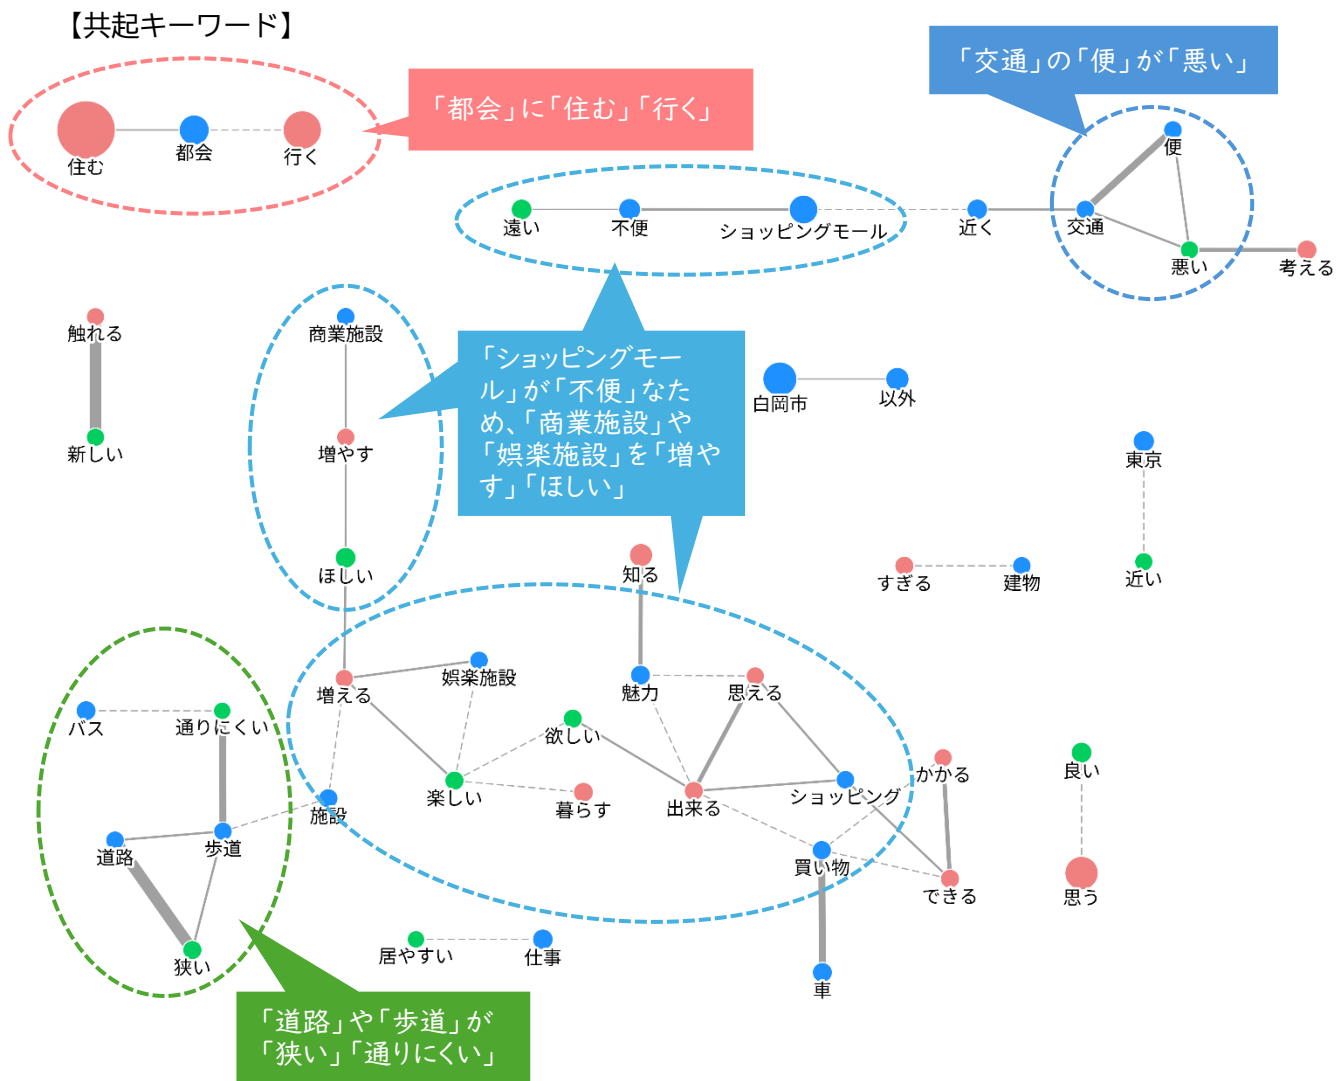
【共起キーワード】

「都会」に「住む」「行く」

住む
都会
行く

「交通」の「便」が「悪い」

便
交通
悪い
考える

遠い
不便
ショッピングモール
近く

触れる
新しい

商業施設
増やす
ほしい

「ショッピングモール」が「不便」なため、「商業施設」や「娯楽施設」を「増やす」「ほしい」

白岡市
以外

東京
近い

知る

すぎる
建物

増える
娯楽施設
魅力
思える
欲しい
楽しい
暮らす
出来る
ショッピング
かかる
良い
施設
買い物
できる
思う

バス
通りにくい
道路
歩道
狭い

居やすい
仕事

車

「道路」や「歩道」が「狭い」「通りにくい」